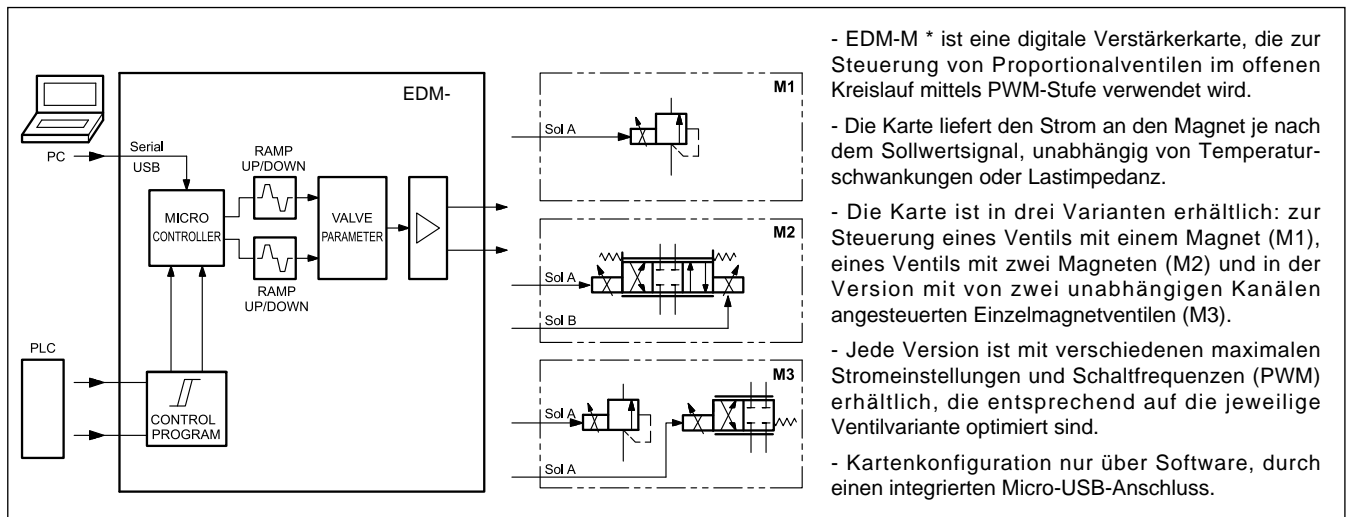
EDM-

PC

Serial
USB

MICRO
CONTROLLER

RAMP
UP/DOWN

RAMP
UP/DOWN

VALVE
PARAMETER

PLC

CONTROL
PROGRAM

M1

Sol A

M2

Sol A

Sol B

M3

Sol A

Sol A

- EDM-M * ist eine digitale Verstärkerkarte, die zur Steuerung von Proportionalventilen im offenen Kreislauf mittels PWM-Stufe verwendet wird.

- Die Karte liefert den Strom an den Magnet je nach dem Sollwertsignal, unabhängig von Temperaturschwankungen oder Lastimpedanz.

- Die Karte ist in drei Varianten erhältlich: zur Steuerung eines Ventils mit einem Magnet (M1), eines Ventils mit zwei Magneten (M2) und in der Version mit von zwei unabhängigen Kanälen angesteuerten Einzelmagnetventilen (M3).

- Jede Version ist mit verschiedenen maximalen Stromeinstellungen und Schaltfrequenzen (PWM) erhältlich, die entsprechend auf die jeweilige Ventilvariante optimiert sind.

- Kartenkonfiguration nur über Software, durch einen integrierten Micro-USB-Anschluss.